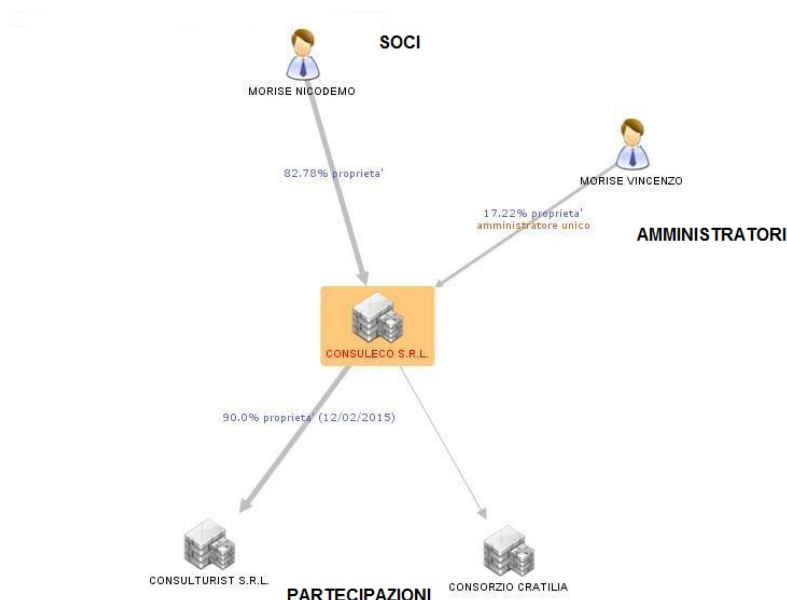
SOCI

MORISE NICODEMO

82.78% proprieta'

MORISE VINCENZO

17.22% proprieta'
amministratore unico

AMMINISTRATORI

CONSULECO S.R.L.

90.0% proprieta' (12/02/2015)

CONSULTURIST S.R.L.

PARTECIPAZIONI

CONSORZIO CRATILIA